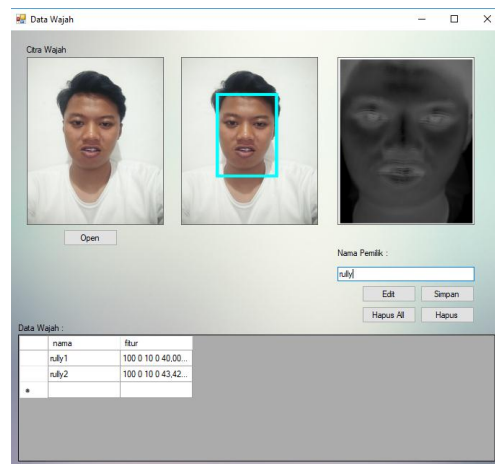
Data Wajah

Citra Wajah

Open

Nama Pemilik :

rully

Edit

Simpan

Hapus All

Hapus

Data Wajah :

| | nama | fitur |
|---|---|---|
| | rully1 | 100 0 10 0 40,00... |
| | rully2 | 100 0 10 0 43,42... |
| * | | |